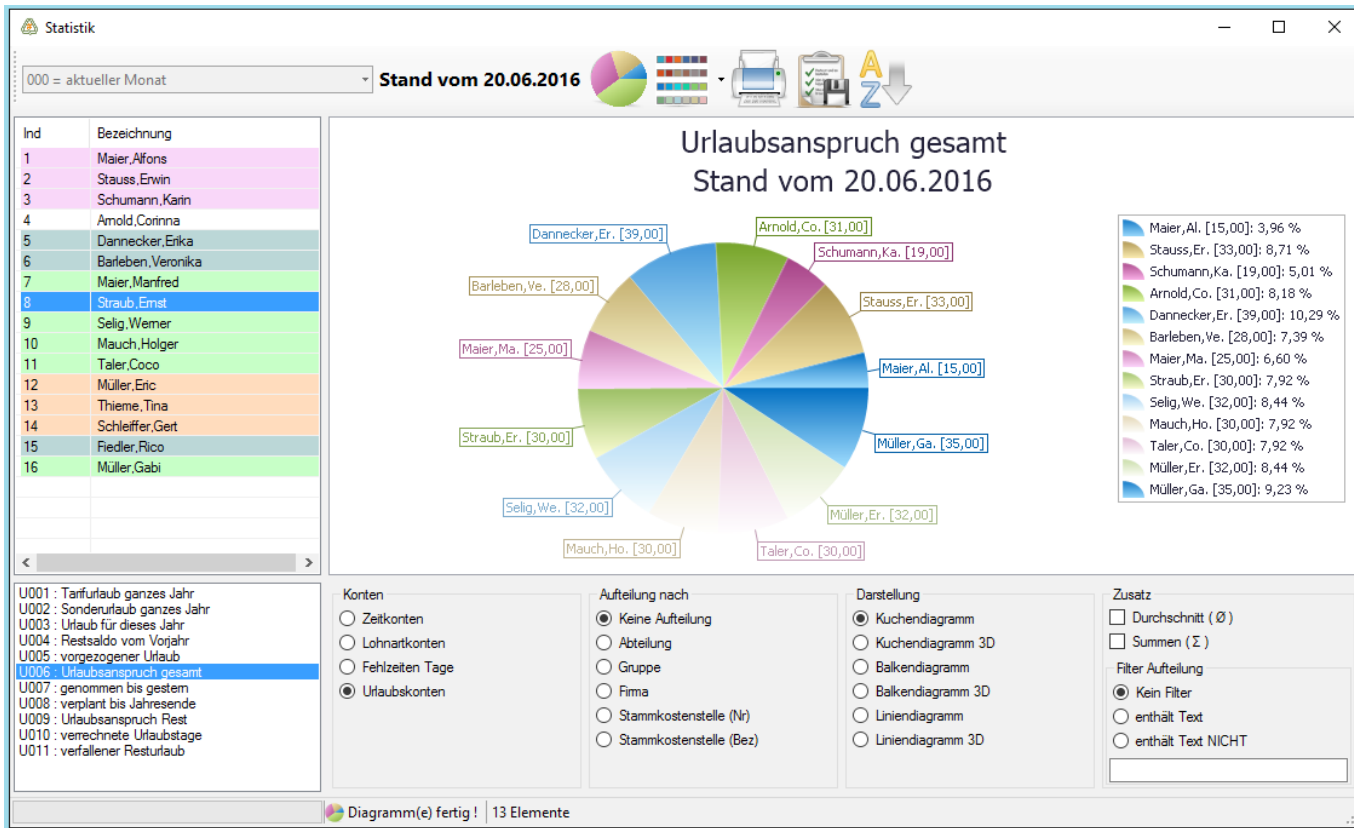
Statistik

000 = aktueller Monat
Stand vom 20.06.2016

| Ind | Bezeichnung |
|---|---|
| 1 | Maier,Alfons |
| 2 | Stauss,Erwin |
| 3 | Schumann,Karin |
| 4 | Arnold,Corinna |
| 5 | Dannecker,Erika |
| 6 | Barleben,Veronika |
| 7 | Maier,Manfred |
| 8 | Straub,Ernst |
| 9 | Selig,Werner |
| 10 | Mauch,Holger |
| 11 | Taler,Coco |
| 12 | Müller,Eric |
| 13 | Thieme,Tina |
| 14 | Schleiffer,Gert |
| 15 | Fiedler,Rico |
| 16 | Müller,Gabi |

Urlaubsanspruch gesamt
Stand vom 20.06.2016

Dannecker,Er. [39,00]
Arnold,Co. [31,00]
Schumann,Ka. [19,00]
Barleben,Ve. [28,00]
Stauss,Er. [33,00]
Maier,Ma. [25,00]
Maier,Al. [15,00]
Straub,Er. [30,00]
Müller,Ga. [35,00]
Selig,We. [32,00]
Müller,Er. [32,00]
Mauch,Ho. [30,00]
Taler,Co. [30,00]

Maier,Al. [15,00]: 3,96 %
Stauss,Er. [33,00]: 8,71 %
Schumann,Ka. [19,00]: 5,01 %
Arnold,Co. [31,00]: 8,18 %
Dannecker,Er. [39,00]: 10,29 %
Barleben,Ve. [28,00]: 7,39 %
Maier,Ma. [25,00]: 6,60 %
Straub,Er. [30,00]: 7,92 %
Selig,We. [32,00]: 8,44 %
Mauch,Ho. [30,00]: 7,92 %
Taler,Co. [30,00]: 7,92 %
Müller,Er. [32,00]: 8,44 %
Müller,Ga. [35,00]: 9,23 %

U001 : Tarifurlaub ganzes Jahr
U002 : Sonderurlaub ganzes Jahr
U003 : Urlaub für dieses Jahr
U004 : Restsaldo vom Vorjahr
U005 : vorgezogener Urlaub
U006 : Urlaubsanspruch gesamt
U007 : genommen bis gestern
U008 : verplant bis Jahresende
U009 : Urlaubsanspruch Rest
U010 : verrechnete Urlaubstage
U011 : verfallener Resturlaub

Konten
Zeitkonten
Lohnartkonten
Fehlzeiten Tage
Urlaubskonten

Aufteilung nach
Keine Aufteilung
Abteilung
Gruppe
Firma
Stammkostenstelle (Nr)
Stammkostenstelle (Bez)

Darstellung
Kuchendiagramm
Kuchendiagramm 3D
Balkendiagramm
Balkendiagramm 3D
Liniendiagramm
Liniendiagramm 3D

Zusatz
Durchschnitt ( Ø )
Summen ( Σ )
Filter Aufteilung
Kein Filter
enthält Text
enthält Text NICHT

Diagramm(e) fertig ! | 13 Elemente